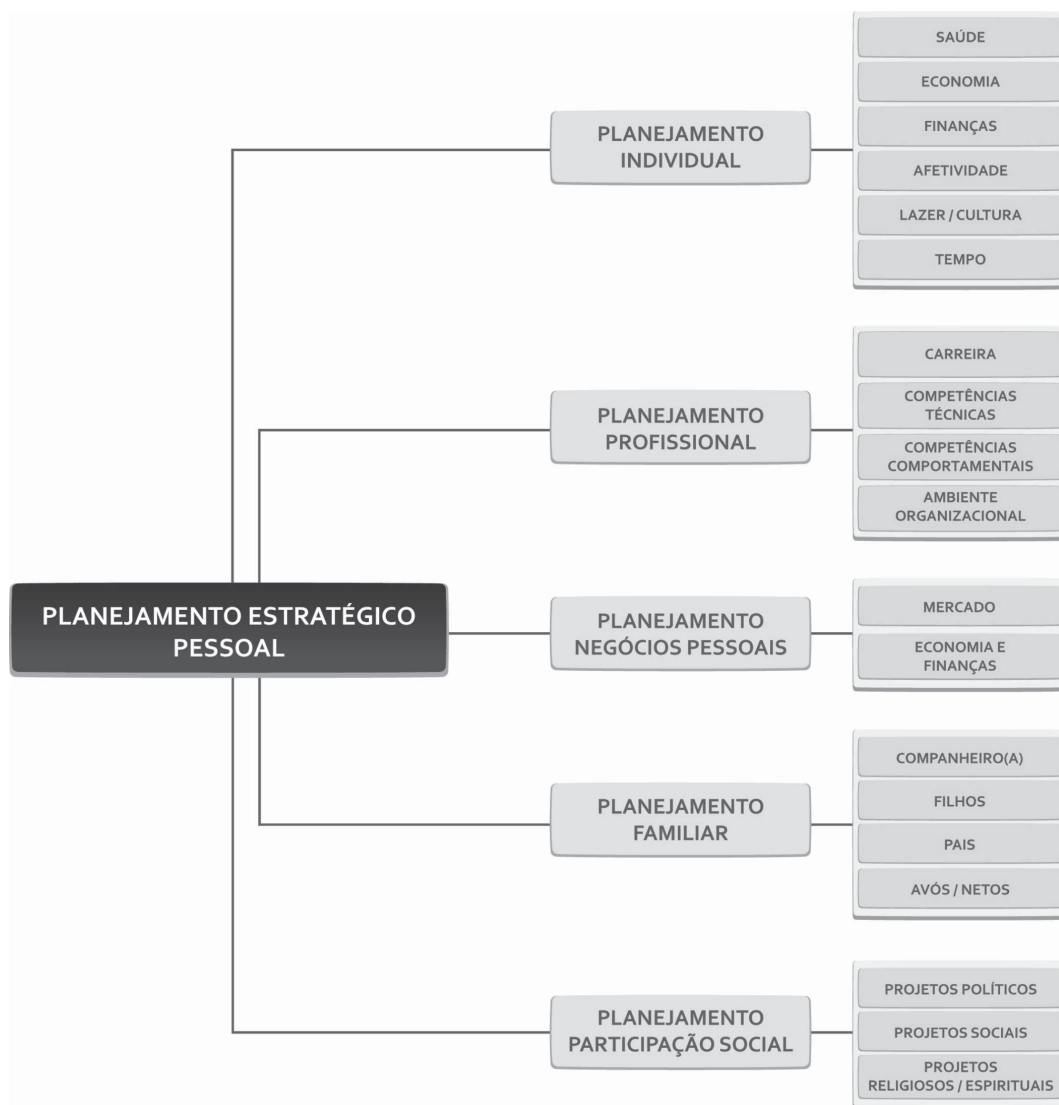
PLANEJAMENTO ESTRATÉGICO PESSOAL

PLANEJAMENTO INDIVIDUAL

SAÚDE

ECONOMIA

FINANÇAS

AFETIVIDADE

LAZER / CULTURA

TEMPO

PLANEJAMENTO PROFISSIONAL

CARREIRA

COMPETÊNCIAS TÉCNICAS

COMPETÊNCIAS COMPORTAMENTAIS

AMBIENTE ORGANIZACIONAL

PLANEJAMENTO NEGÓCIOS PESSOAIS

MERCADO

ECONOMIA E FINANÇAS

PLANEJAMENTO FAMILIAR

COMPANHEIRO(A)

FILHOS

PAIS

AVÓS / NETOS

PLANEJAMENTO PARTICIPAÇÃO SOCIAL

PROJETOS POLÍTICOS

PROJETOS SOCIAIS

PROJETOS RELIGIOSOS / ESPIRITUAIS